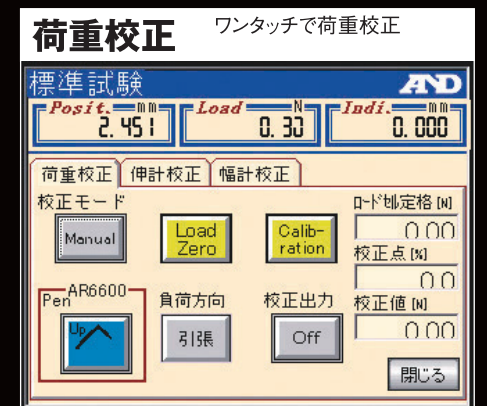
荷重校正

ワンタッチで荷重校正

標準試験

A&D

Posit. mm
2.451

Load N
0.33

Indi. mm
0.000

荷重校正 伸計校正 幅計校正

校正モード

Manual

Load Zero

Calib-ration

ロードセル定格 [N]
0.00

校正点 [%]
0.0

Pen AR6600

Up

負荷方向

引張

校正出力

Off

校正値 [N]
0.00

閉じる